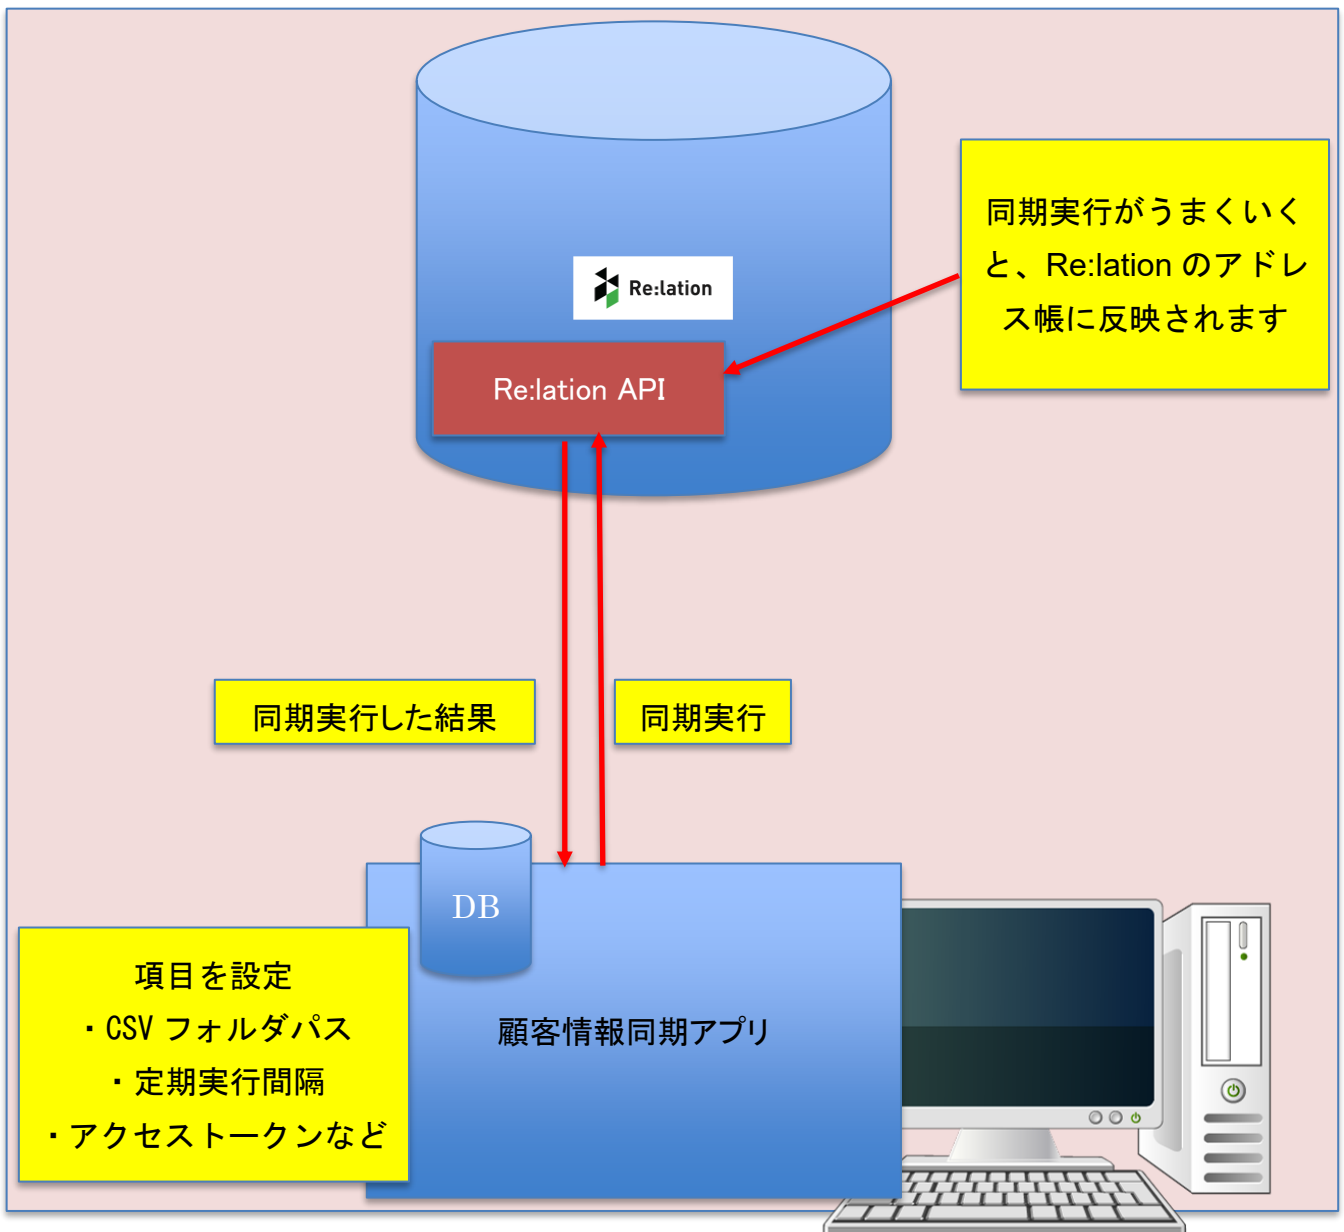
Re:lation

Re:lation API

同期実行がうまくいくと、Re:lation のアドレス帳に反映されます

同期実行した結果

同期実行

DB

項目を設定
・CSV フォルダパス
・定期実行間隔
・アクセストークンなど

顧客情報同期アプリ